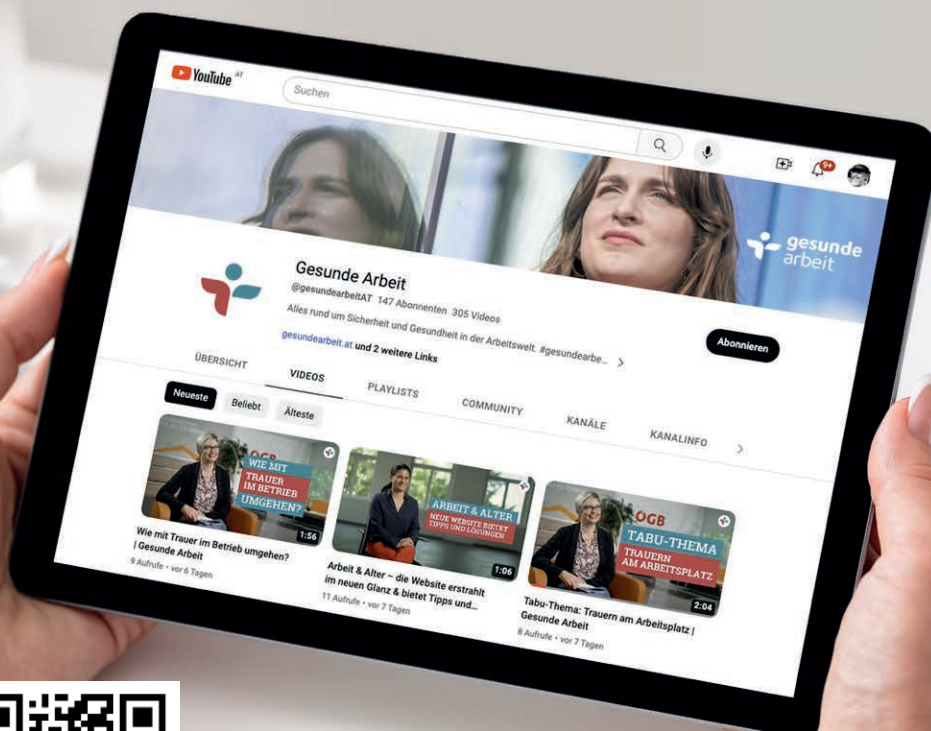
YouTube AT

Suchen

9+

gesunde arbeit

Gesunde Arbeit

@gesundearbeitAT 147 Abonnenten 305 Videos

Alles rund um Sicherheit und Gesundheit in der Arbeitswelt. #gesundearbe...

gesundearbeit.at und 2 weitere Links

Abonnieren

ÜBERSICHT VIDEOS PLAYLISTS COMMUNITY KANÄLE KANALINFO

Neueste Beliebt Älteste

ÖGB WIE MIT TRAUER IM BETRIEB UMGEHEN?

1:56

Wie mit Trauer im Betrieb umgehen? | Gesunde Arbeit

9 Aufrufe • vor 6 Tagen

ARBEIT & ALTER NEUE WEBSITE BIETET TIPPS UND LÖSUNGEN

1:06

Arbeit & Alter – die Website erstrahlt im neuen Glanz & bietet Tipps und...

11 Aufrufe • vor 7 Tagen

ÖGB TABU-THEMA TRAUERN AM ARBEITSPLATZ

2:04

Tabu-Thema: Trauern am Arbeitsplatz | Gesunde Arbeit

8 Aufrufe • vor 7 Tagen